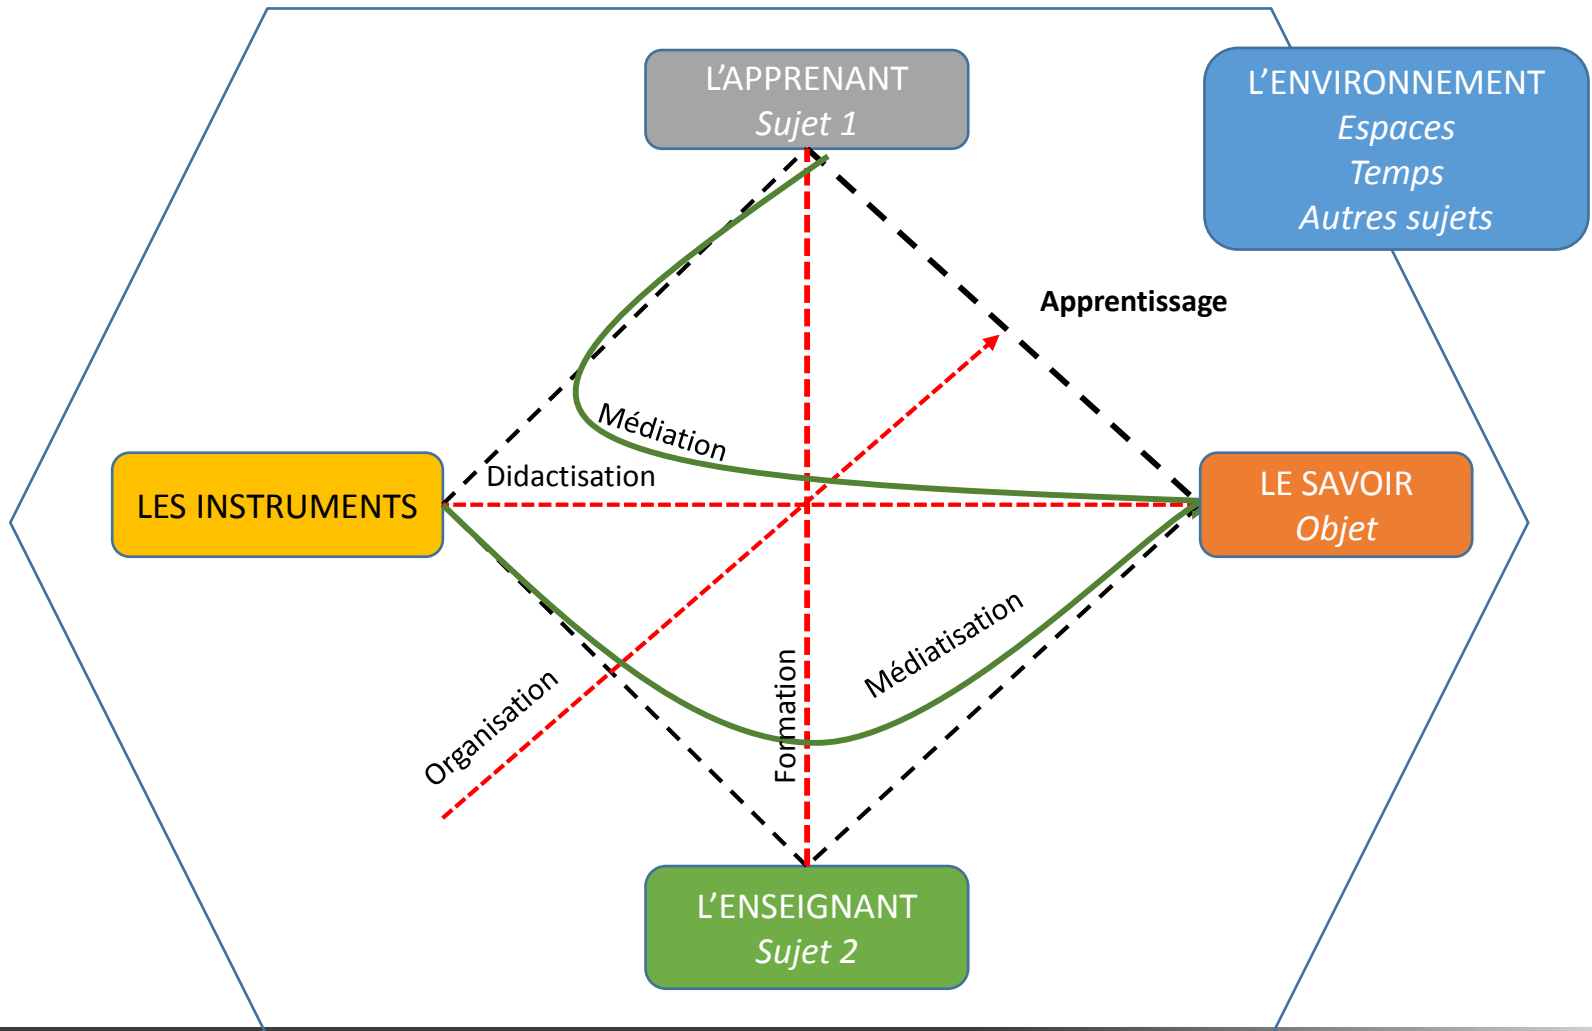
L'APPRENANT
*Sujet 1*

L'ENVIRONNEMENT
*Espaces*
*Temps*
*Autres sujets*

Apprentissage

Médiation

Didactisation

LES INSTRUMENTS

LE SAVOIR
*Objet*

Médiatisation

Formation

Organisation

L'ENSEIGNANT
*Sujet 2*